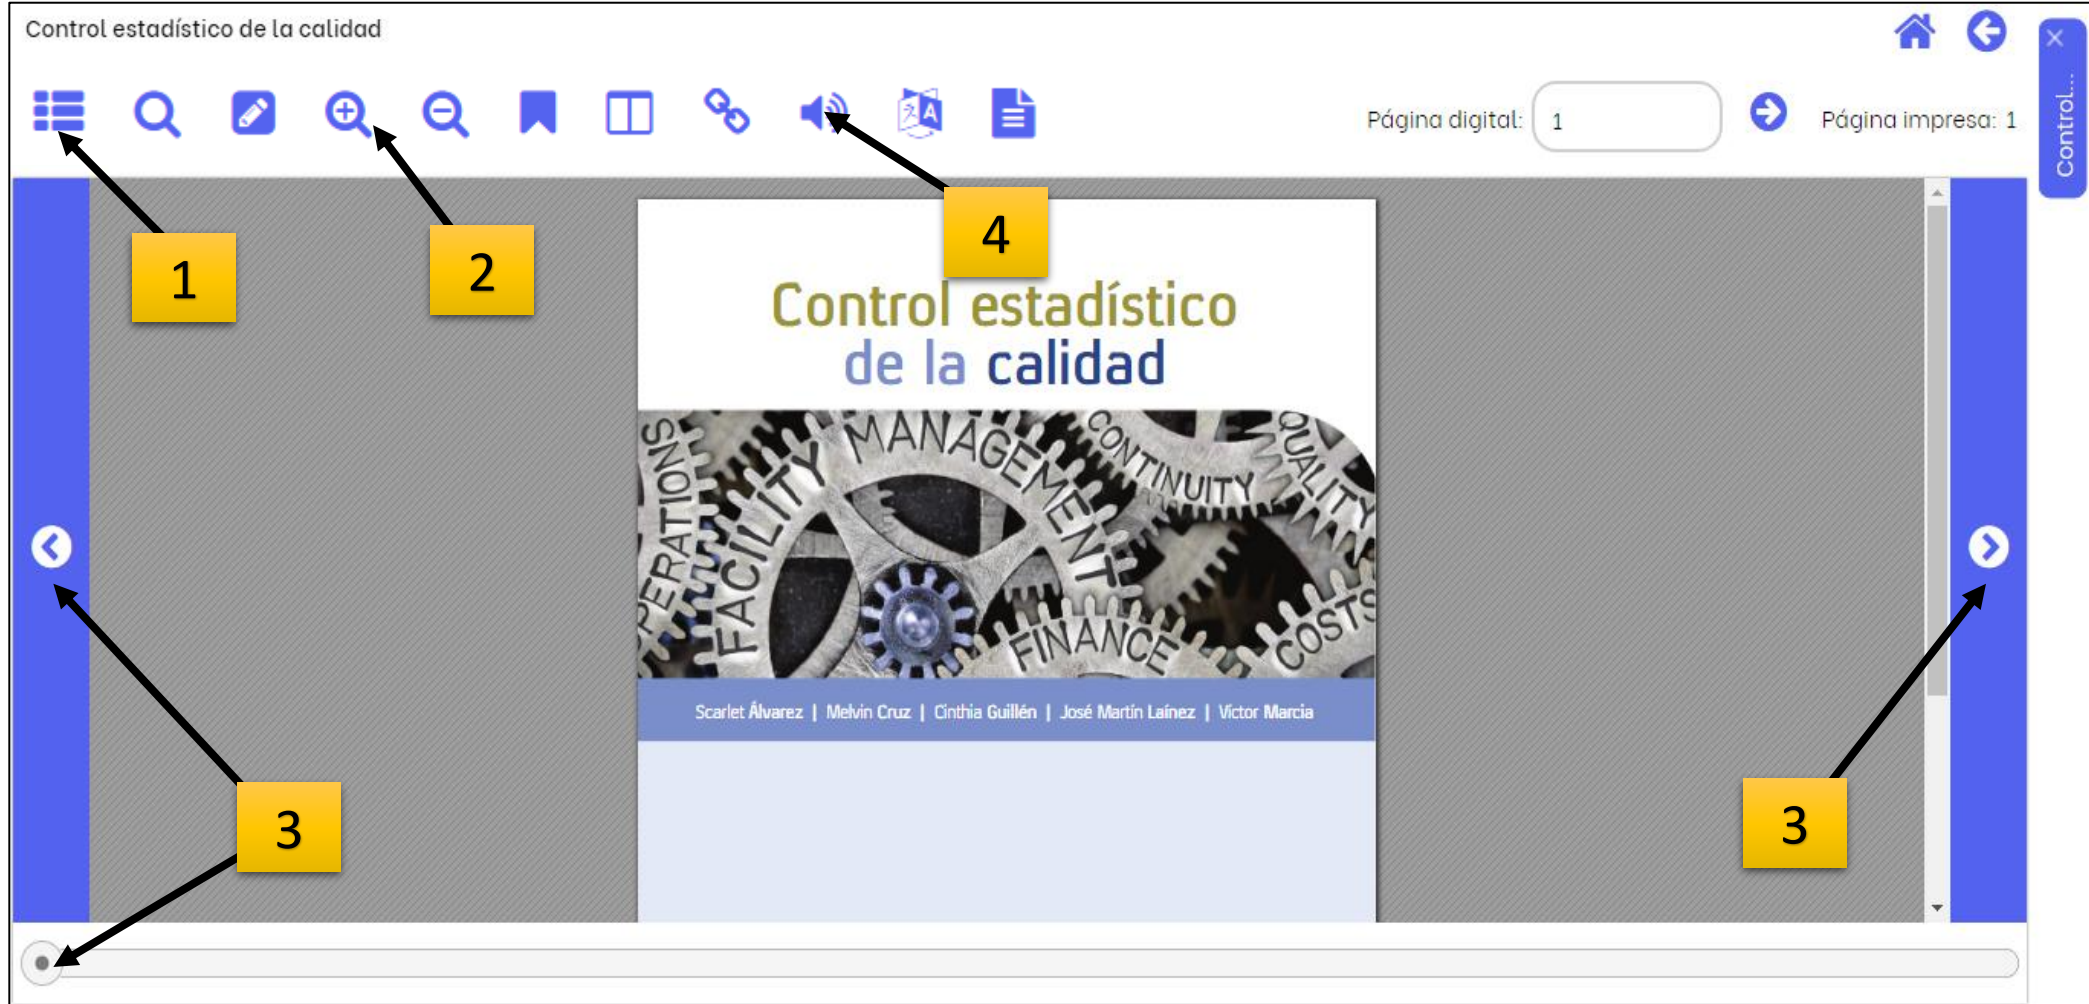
Control estadístico de la calidad

Página digital: 1

Página impresa: 1

Control...

1

2

4

Control estadístico de la calidad

MANAGEMENT CONTINUITY QUALITY OPERATIONS FACILITY FINANCE COSTS

Scarlet Álvarez | Melvin Cruz | Cinthia Guillén | José Martín Laínez | Victor Marcia

3

3